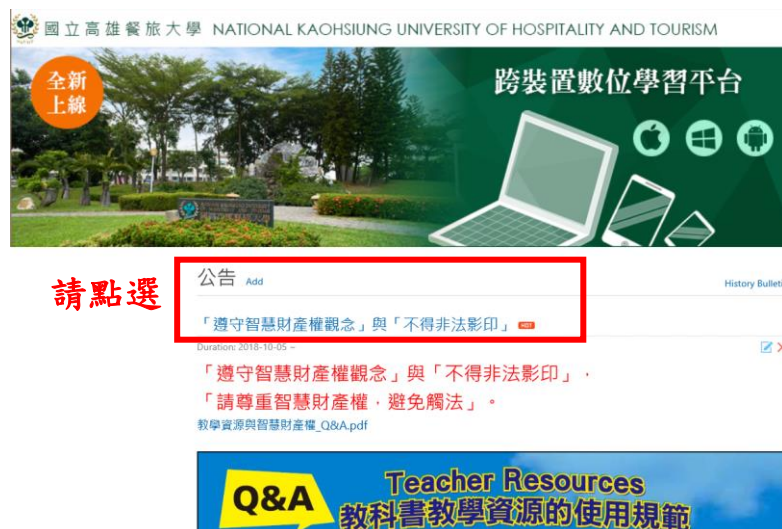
國立高雄餐旅大學 NATIONAL KAOHSIUNG UNIVERSITY OF HOSPITALITY AND TOURISM

全新上線

跨裝置數位學習平台

請點選

公告 Add

History Bulleti

「遵守智慧財產權觀念」與「不得非法影印」 HOT

Duration: 2018-10-05 ~

「遵守智慧財產權觀念」與「不得非法影印」，

「請尊重智慧財產權，避免觸法」。

教學資源與智慧財產權_Q&A.pdf

Q&A Teacher Resources 教科書教學資源的使用規範